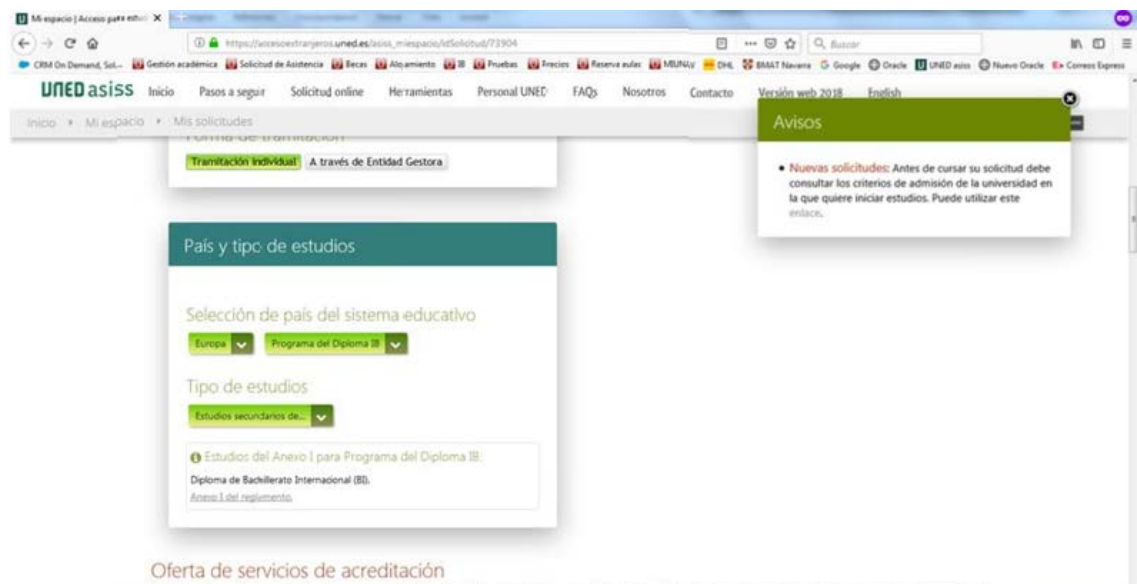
Mi espacio | Acceso para estud X

https://accesoextranjeros.uned.es/asiss_miespacio/idSolicitud/73904

Buscar

CRM On Demand, Sol... Gestión académica Solicitud de Asistencia Becas Alojamiento IB Pruebas Precios Reserva aulas MIUNAV DHL BMAT Navarra Google Oracle UNED asiss Nuevo Oracle Correos Express

UNED asiss Inicio Pasos a seguir Solicitud online Herramientas Personal UNED FAQs Nosotros Contacto Versión web 2018 English

Inicio › Mi espacio › Mis solicitudes

Forma de tramitación

Tramitación Individual A través de Entidad Gestora

Avisos

• Nuevas solicitudes: Antes de cursar su solicitud debe consultar los criterios de admisión de la universidad en la que quiere iniciar estudios. Puede utilizar este enlace.

País y tipo de estudios

Selección de país del sistema educativo

Europa Programa del Diploma IB

Tipo de estudios

Estudios secundarios de...

Estudios del Anexo I para Programa del Diploma IB:

Diploma de Bachillerato Internacional (BI).

Anexo I del reglamento.

Oferta de servicios de acreditación